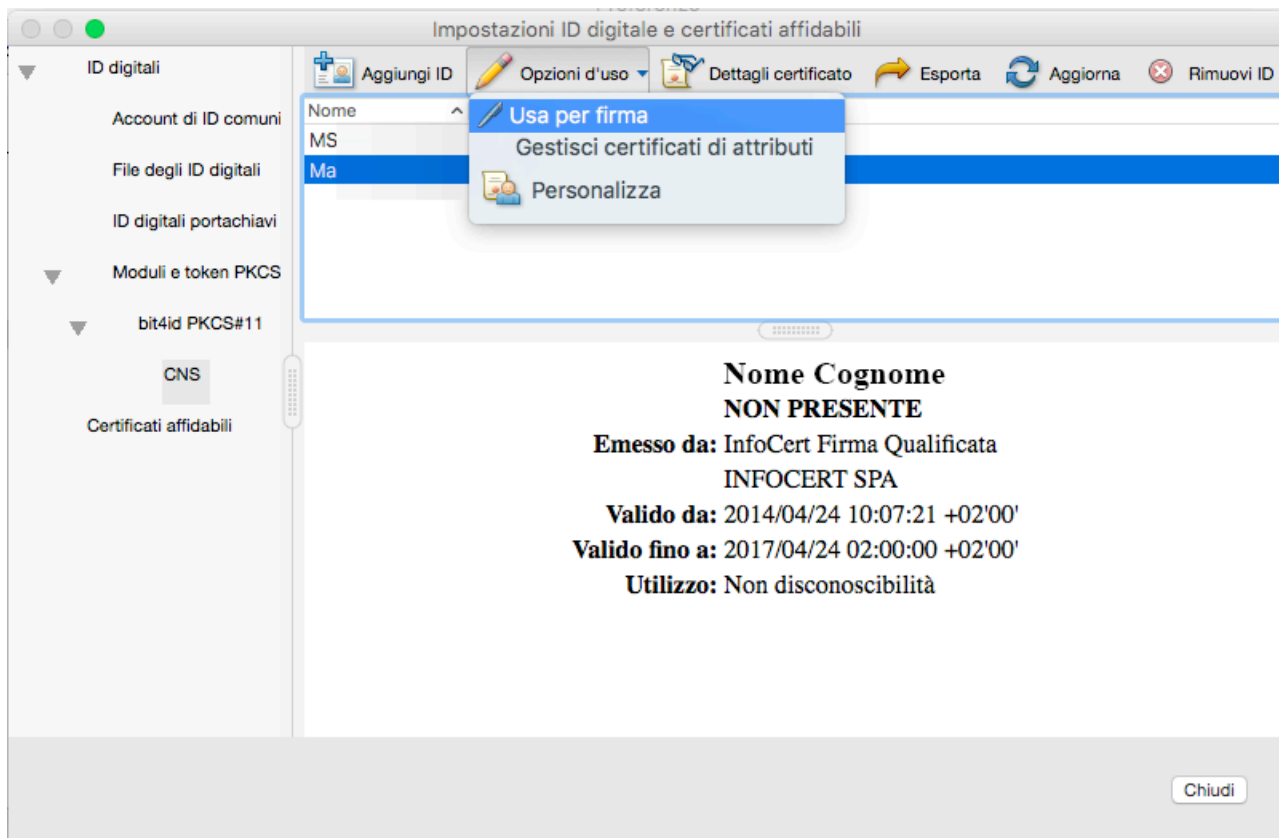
Impostazioni ID digitale e certificati affidabili

ID digitali
Account di ID comuni
File degli ID digitali
ID digitali portachiavi
Moduli e token PKCS
bit4id PKCS#11
CNS
Certificati affidabili

Aggiungi ID
Opzioni d'uso
Dettagli certificato
Esporta
Aggiorna
Rimuovi ID

Nome
MS
Ma

Usa per firma
Gestisci certificati di attributi
Personalizza

Nome Cognome
NON PRESENTE
Emesso da: InfoCert Firma Qualificata
INFOCERT SPA
Valido da: 2014/04/24 10:07:21 +02'00'
Valido fino a: 2017/04/24 02:00:00 +02'00'
Utilizzo: Non disconoscibilità

Chiudi